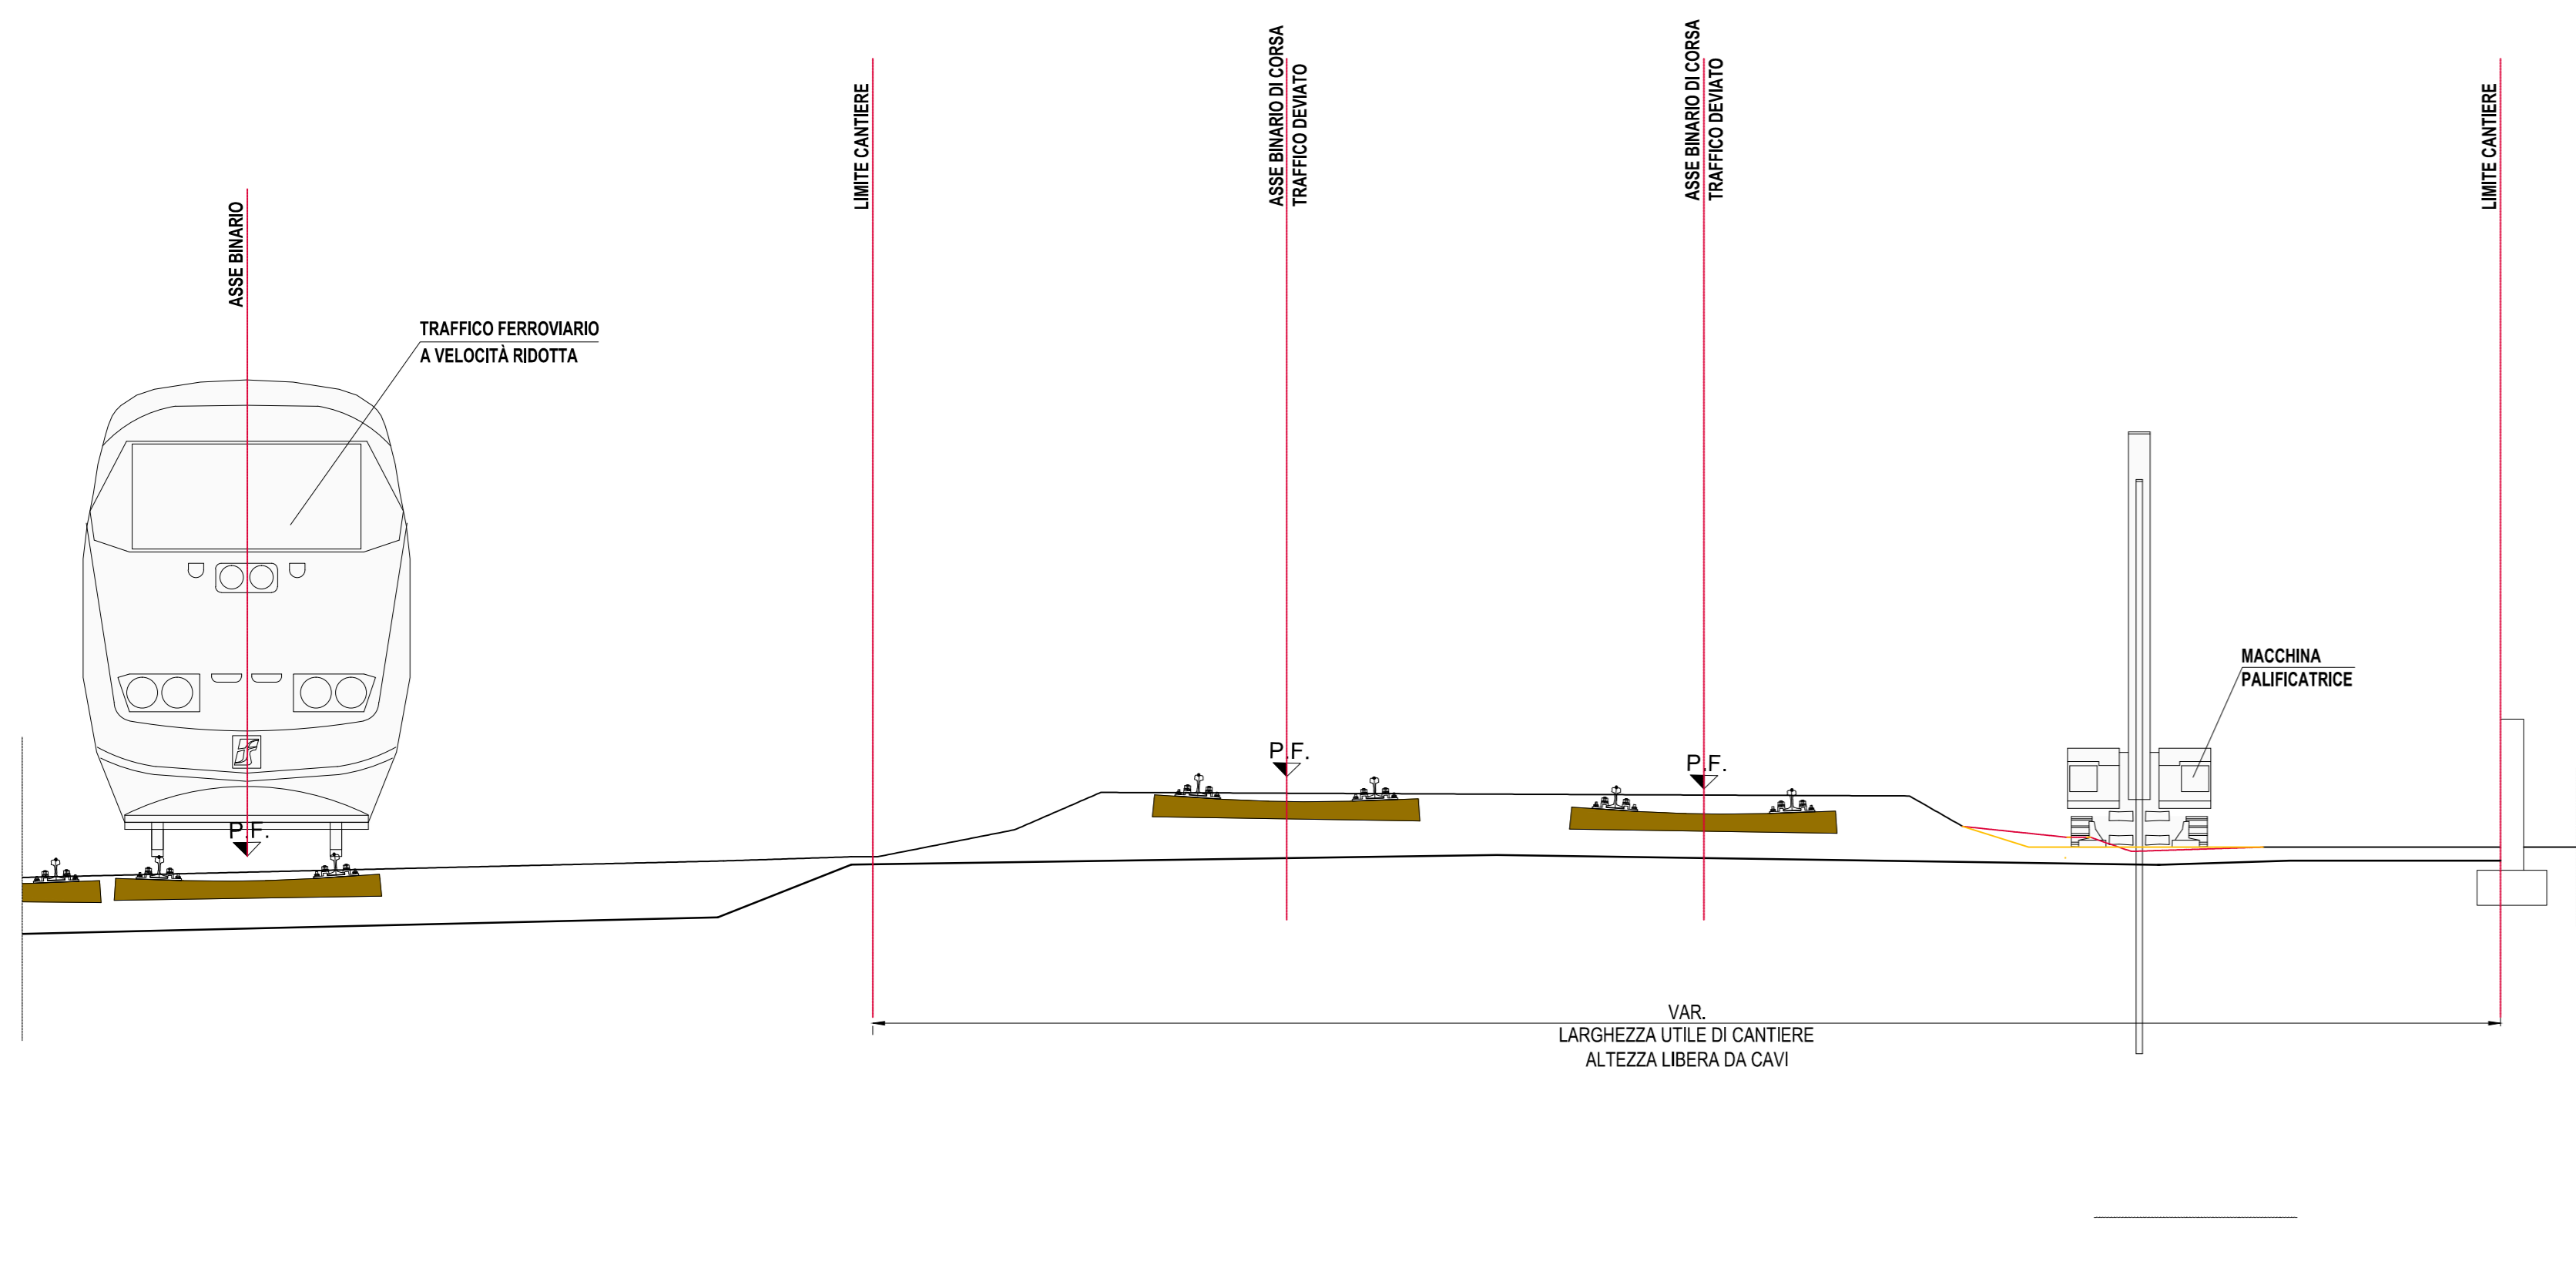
ASSE BINARIO

TRAFFICO FERROVIARIO
A VELOCITÀ RIDOTTA

LIMITE CANTIERE

ASSE BINARIO DI CORSA
TRAFFICO DEVIATO

ASSE BINARIO DI CORSA
TRAFFICO DEVIATO

LIMITE CANTIERE

P.F.

P.F.

P.F.

MACCHINA
PALIFICATRICE

VAR.
LARGHEZZA UTILE DI CANTIERE
ALTEZZA LIBERA DA CAVI